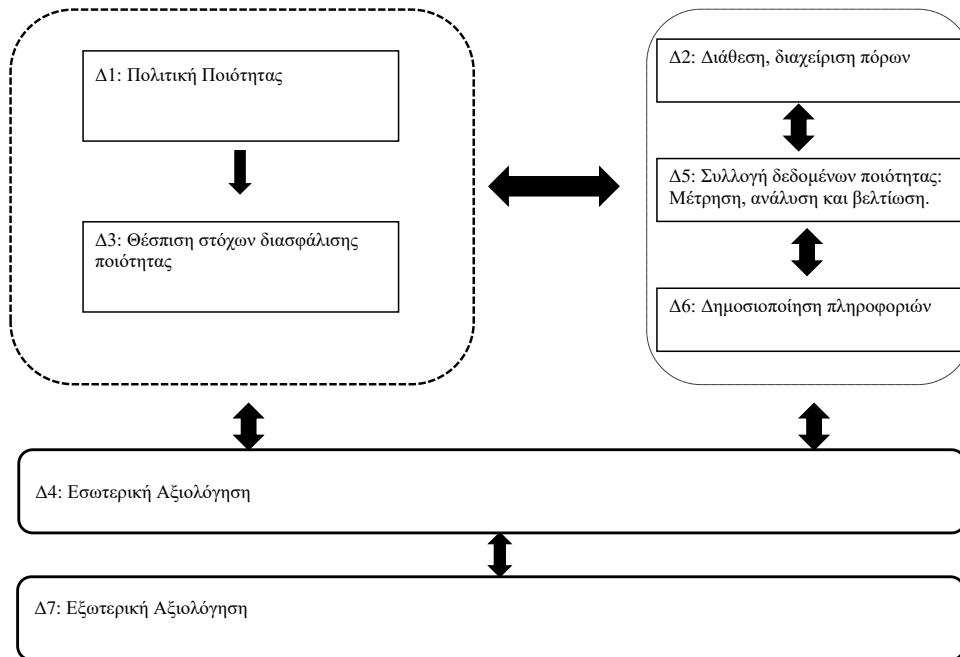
Δ1: Πολιτική Ποιότητας

Δ3: Θέσπιση στόχων διασφάλισης ποιότητας

Δ2: Διάθεση, διαχείριση πόρων

Δ5: Συλλογή δεδομένων ποιότητας: Μέτρηση, ανάλυση και βελτίωση.

Δ6: Δημοσιοποίηση πληροφοριών

Δ4: Εσωτερική Αξιολόγηση

Δ7: Εξωτερική Αξιολόγηση